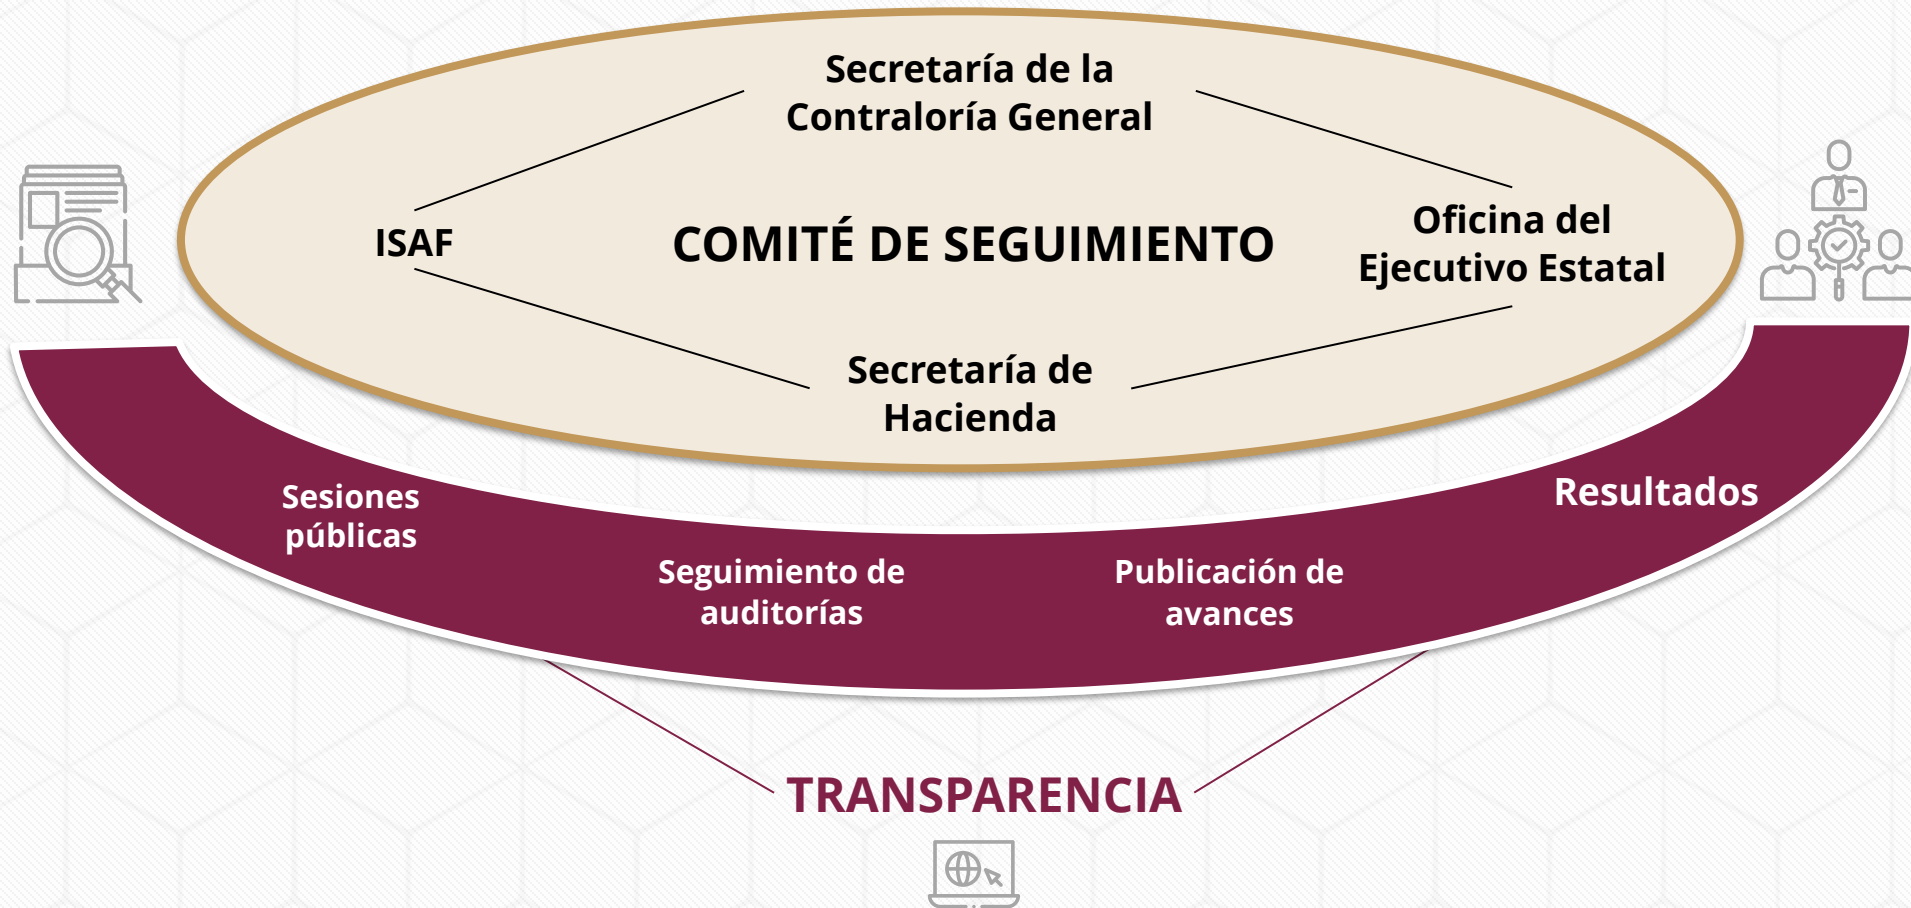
Secretaría de la Contraloría General

ISAF

COMITÉ DE SEGUIMIENTO

Oficina del Ejecutivo Estatal

Secretaría de Hacienda

Sesiones públicas

Seguimiento de auditorías

Publicación de avances

Resultados

TRANSPARENCIA